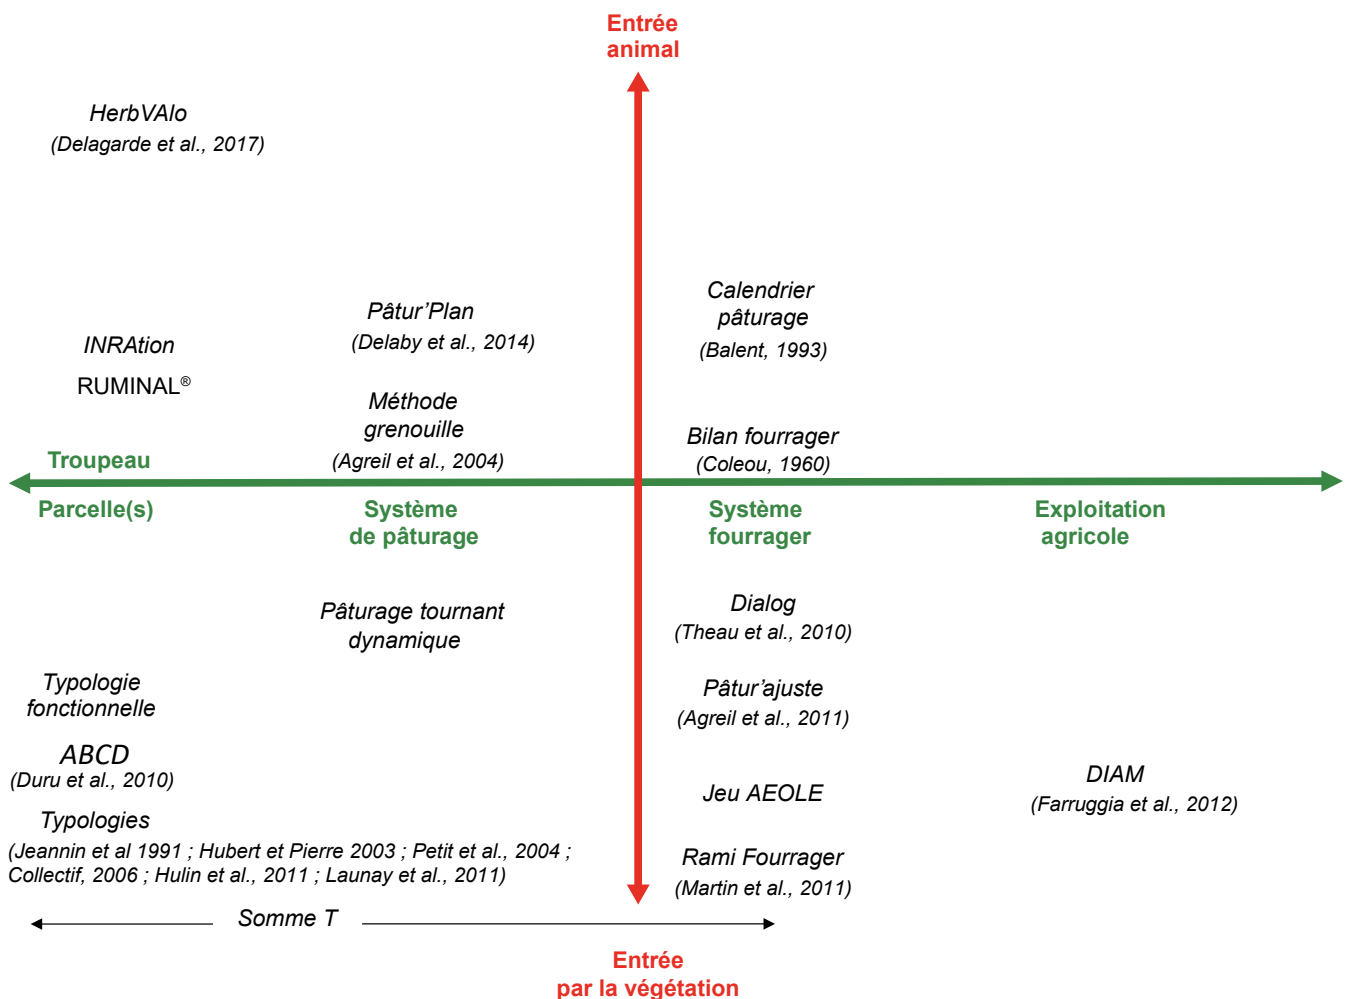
Entrée
animal

HerbVAlo
(Delagarde et al., 2017)

Pâtur'Plan
(Delaby et al., 2014)

Calendrier
pâturage
(Balent, 1993)

INRAtion

RUMINAL®

Méthode
grenouille
(Agreil et al., 2004)

Bilan fourrager
(Coleou, 1960)

Troupeau

Parcelle(s)

Système
de pâturage

Système
fourrager

Exploitation
agricole

Pâturage tournant
dynamique

Dialog
(Theau et al., 2010)

Typologie
fonctionnelle

Pâtur'ajuste
(Agreil et al., 2011)

ABCD
(Duru et al., 2010)

Jeu AEOLE

DIAM
(Farruggia et al., 2012)

Typologies
(Jeannin et al 1991 ; Hubert et Pierre 2003 ; Petit et al., 2004 ; Collectif, 2006 ; Hulin et al., 2011 ; Launay et al., 2011)

Rami Fourrager
(Martin et al., 2011)

Somme T

Entrée
par la végétation